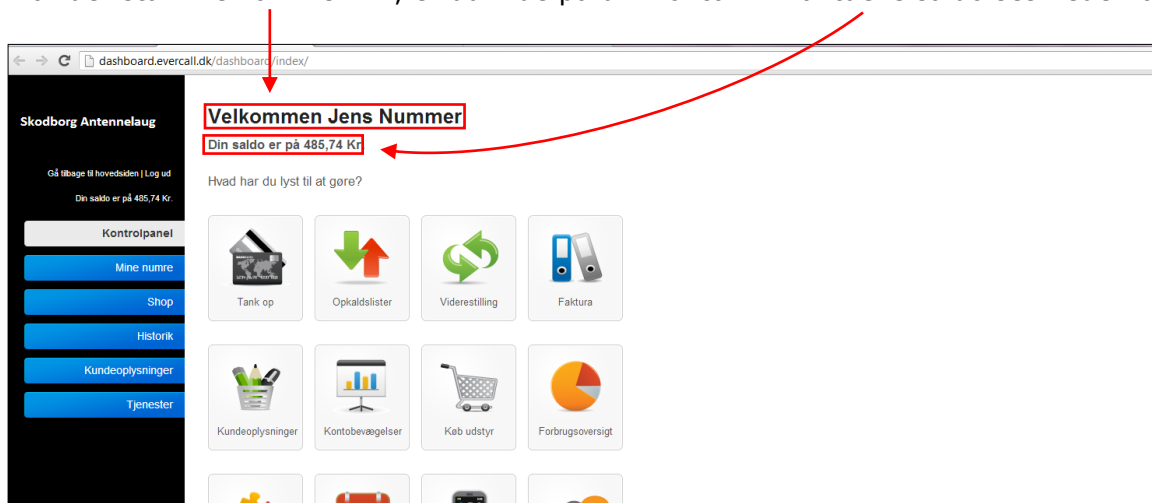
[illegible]

dashboard.evercall.dk/dashboard/index/

Skodborg Antennelaug

Gå tilbage til hovedsiden | Log ud

Din saldo er på 485,74 Kr.

Kontrolpanel

Mine numre

Shop

Historik

Kundeoplysninger

Tjenester

Velkommen Jens Nummer

Din saldo er på 485,74 Kr

Hvad har du lyst til at gøre?

Tank op

Opkaldslister

Viderestilling

Faktura

Kundeoplysninger

Kontobevægelser

Køb udstyr

Forbrugsoversigt